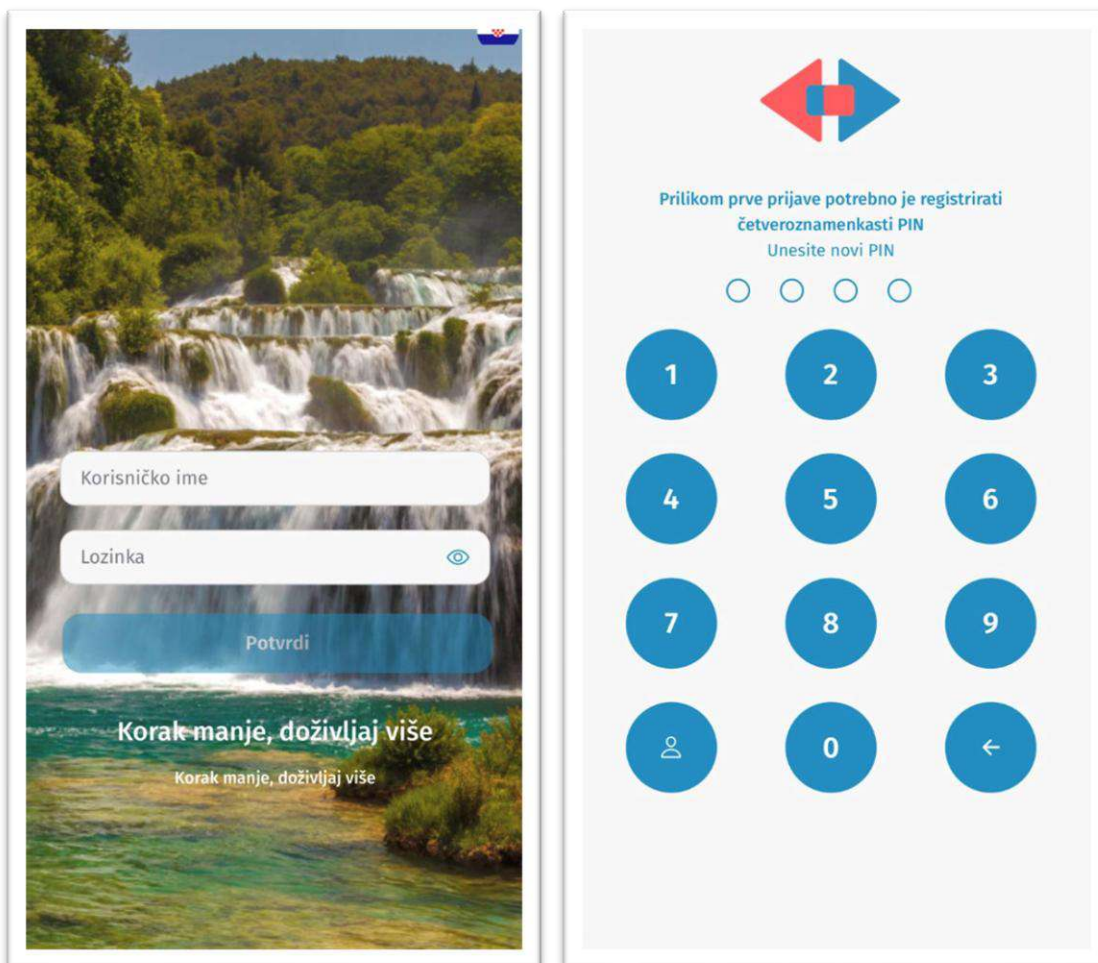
Korisničko ime

Lozinka

Potvrdi

Korak manje, doživljaj više

Korak manje, doživljaj više

Prilikom prve prijave potrebno je registrirati četveroznamenkasti PIN

Unesite novi PIN

1 2 3
4 5 6
7 8 9
0